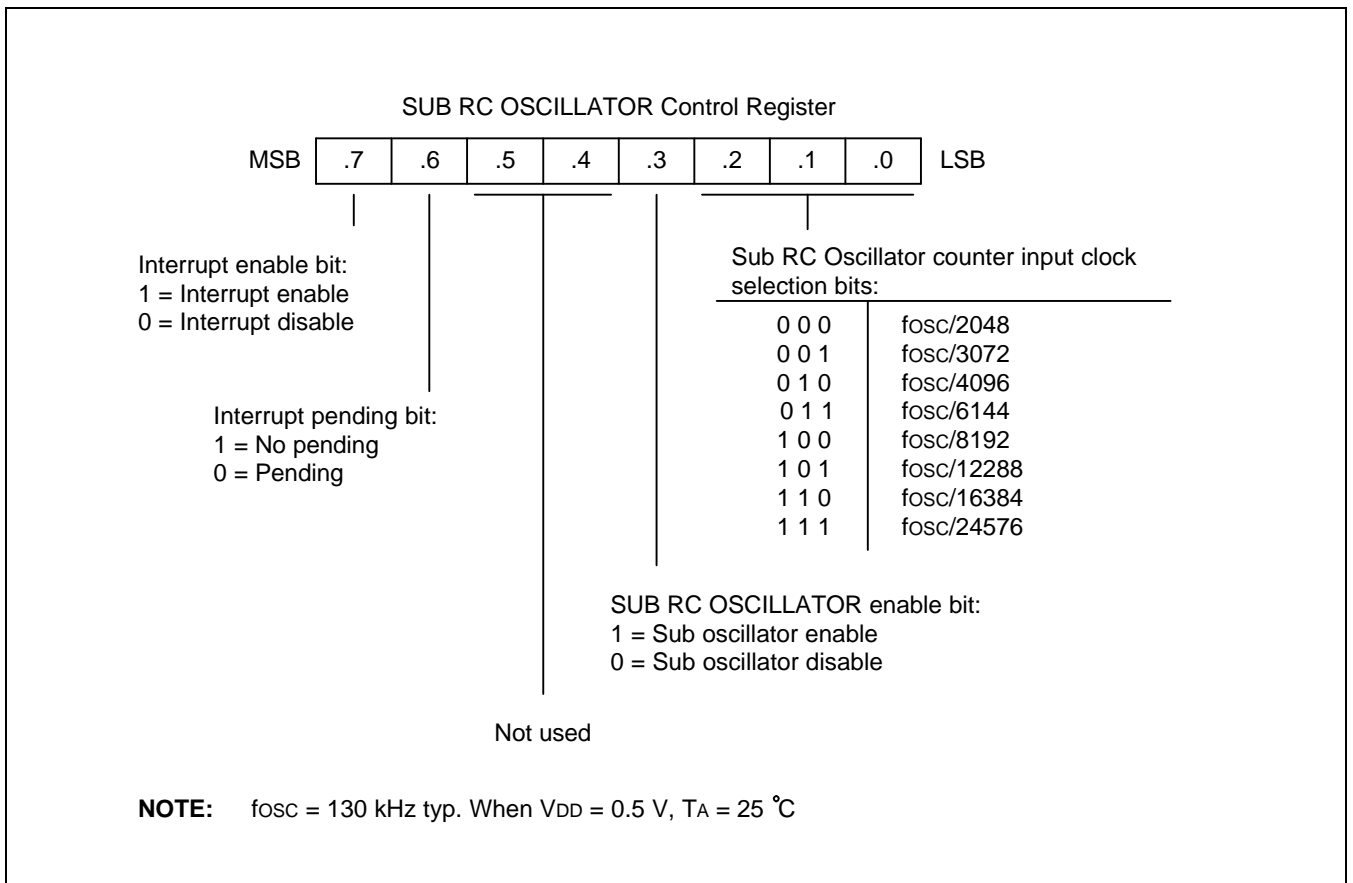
SUB RC OSCILLATOR Control Register

| MSB | .7 | .6 | .5 | .4 | .3 | .2 | .1 | .0 | LSB |
|---|---|---|---|---|---|---|---|---|---|

Interrupt enable bit:
1 = Interrupt enable
0 = Interrupt disable

Interrupt pending bit:
1 = No pending
0 = Pending

Sub RC Oscillator counter input clock selection bits:

| | |
|---|---|
| 0 0 0 | fosc/2048 |
| 0 0 1 | fosc/3072 |
| 0 1 0 | fosc/4096 |
| 0 1 1 | fosc/6144 |
| 1 0 0 | fosc/8192 |
| 1 0 1 | fosc/12288 |
| 1 1 0 | fosc/16384 |
| 1 1 1 | fosc/24576 |

SUB RC OSCILLATOR enable bit:
1 = Sub oscillator enable
0 = Sub oscillator disable

Not used

**NOTE:** fOSC = 130 kHz typ. When VDD = 0.5 V, TA = 25 ℃